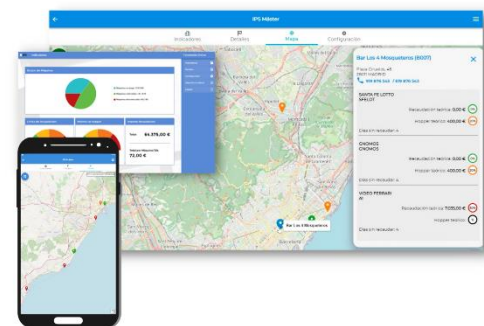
IPS Máster

Incidencias

Detalles

Mapa

Configuración

Bar Los 4 Mosqueteros (8037)

Plaza Cruells, 49
Barcelona

SANTA FE LOTTO
SPELOT

Recaudación teórica 0,00 €

Hopper teórico 400,00 €

Días sin recaudación:

CHONOS
CHONOS

Recaudación teórica 0,00 €

Hopper teórico 400,00 €

Días sin recaudación:

VIDEO FERRARI

Recaudación teórica 1035,00 €

Hopper teórico

Días sin recaudación:

Bar Los 4 Mosqueteros

84.378,00 €

72,00 €